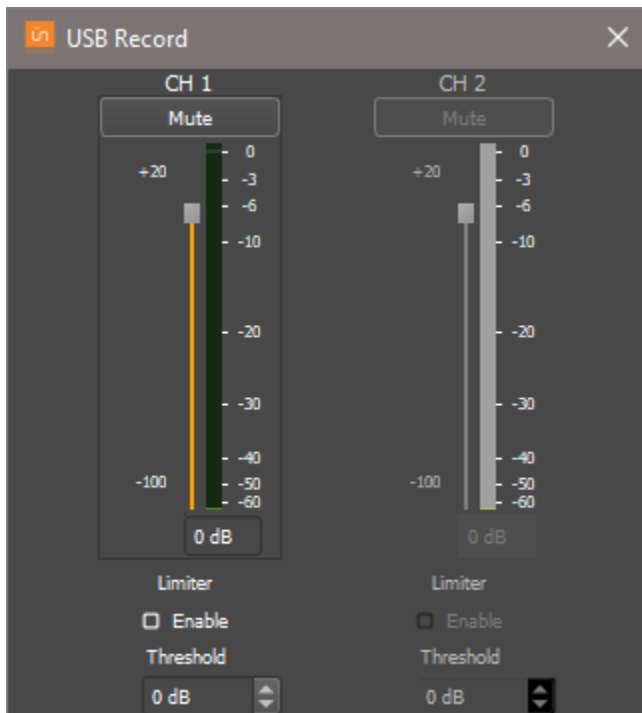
USB Record

CH 1

Mute

+20

-100

0
-3
-6
-10
-20
-30
-40
-50
-60

0 dB

Limiter

Enable

Threshold

0 dB

CH 2

Mute

+20

-100

0
-3
-6
-10
-20
-30
-40
-50
-60

0 dB

Limiter

Enable

Threshold

0 dB